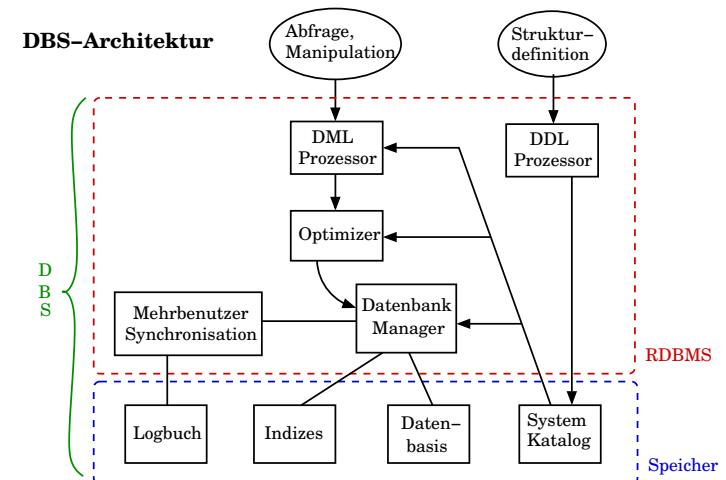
DBS–Architektur

Abfrage, Manipulation

Struktur-definition

DML Prozessor

DDL Prozessor

Optimizer

Mehrbenutzer Synchronisation

Datenbank Manager

D B S

RDBMS

Logbuch

Indizes

Daten-basis

System Katalog

Speicher